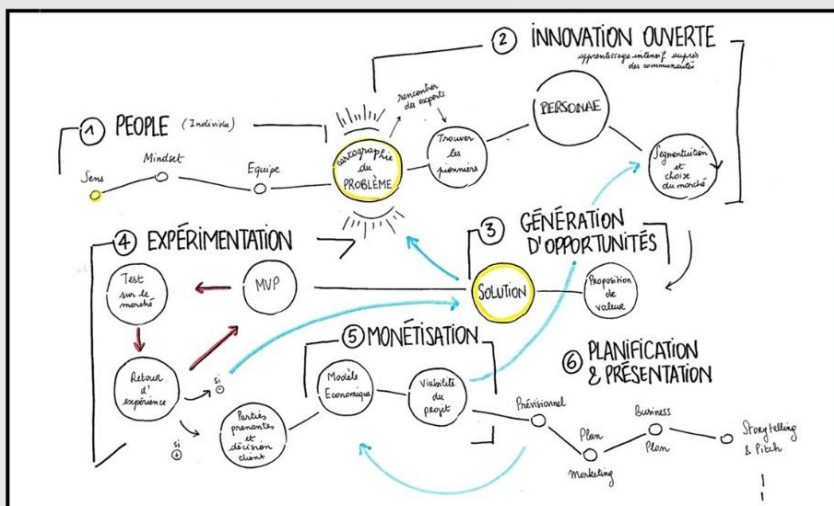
② INNOVATION OUVERTE
apprentissage intensif auprès des communautés

① PEOPLE (Individu)

Sens

Mindset

Equipe

Cartographie du PROBLÈME

rencontrer des experts

Trouver les pionniers

PERSONAE

Segmentation et choix du marché

④ EXPÉRIMENTATION

③ GÉNÉRATION D'OPPORTUNITÉS

Test sur le marché

MVP

SOLUTION

Proposition de valeur

Retour d'expérience

si ⊕

si ⊖

⑤ MONÉTISATION

Modèle Economique

Viabilité du projet

Parties prenantes et décision client

⑥ PLANIFICATION & PRÉSENTATION

Prévisionnel

Plan Marketing

Business Plan

Storytelling & Pitch